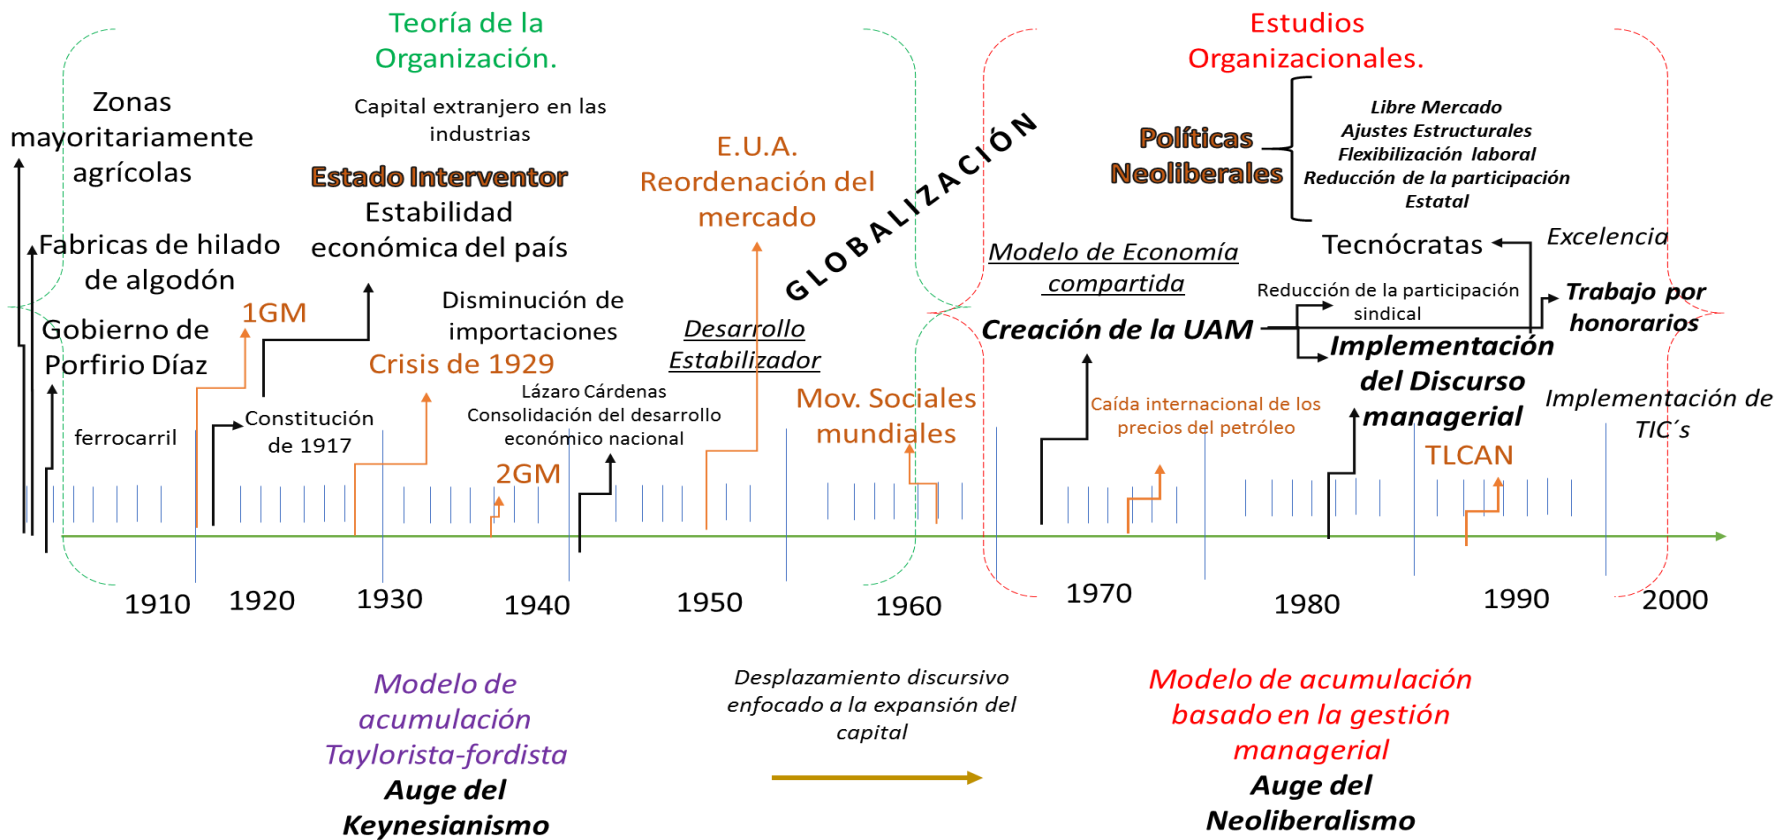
Teoría de la Organización.

Estudios Organizacionales.

Zonas mayoritariamente agrícolas

Fabricas de hilado de algodón

Gobierno de Porfirio Díaz

ferrocarril

1GM

Constitución de 1917

Capital extranjero en las industrias

Estado Interventor

Estabilidad económica del país

Disminución de importaciones

Crisis de 1929

Lázaro Cárdenas
Consolidación del desarrollo económico nacional

2GM

E.U.A. Reordenación del mercado

Desarrollo Estabilizador

GLOBALIZACIÓN

Mov. Sociales mundiales

Políticas Neoliberales

Libre Mercado
Ajustes Estructurales
Flexibilización laboral
Reducción de la participación Estatal

Modelo de Economía compartida

Tecnócratas

Excelencia

Reducción de la participación sindical

Trabajo por honorarios

Creación de la UAM

Implementación del Discurso managerial

Caída internacional de los precios del petróleo

Implementación de TIC´s

TLCAN

1910 1920 1930 1940 1950 1960 1970 1980 1990 2000

Modelo de acumulación Taylorista-fordista
Auge del Keynesianismo

Desplazamiento discursivo enfocado a la expansión del capital

Modelo de acumulación basado en la gestión managerial
Auge del Neoliberalismo